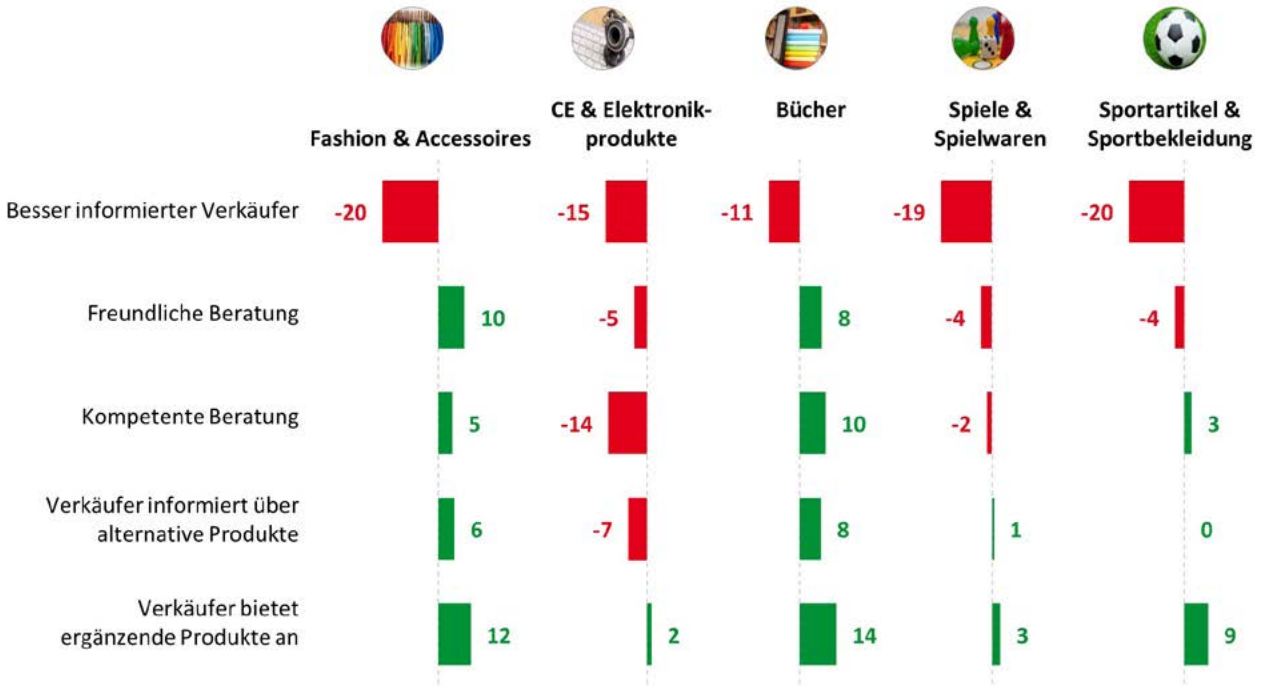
| | Fashion & Accessoires | CE & Elektronikprodukte | Bücher | Spiele & Spielwaren | Sportartikel & Sportbekleidung |
|---|---|---|---|---|---|
| Besser informierter Verkäufer | -20 | -15 | -11 | -19 | -20 |
| Freundliche Beratung | 10 | -5 | 8 | -4 | -4 |
| Kompetente Beratung | 5 | -14 | 10 | -2 | 3 |
| Verkäufer informiert über alternative Produkte | 6 | -7 | 8 | 1 | 0 |
| Verkäufer bietet ergänzende Produkte an | 12 | 2 | 14 | 3 | 9 |